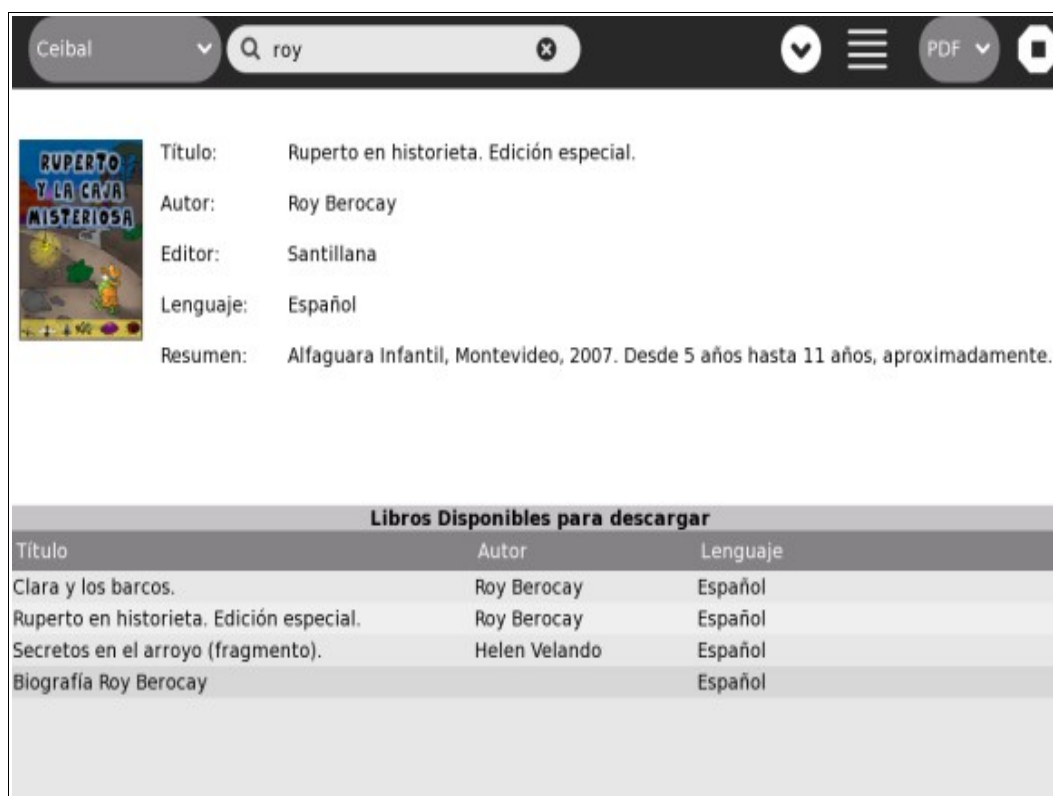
Ceibal
roy
PDF

RUPERTO Y LA CAJA MISTERIOSA

Título: Ruperto en historieta. Edición especial.

Autor: Roy Berocay

Editor: Santillana

Lenguaje: Español

Resumen: Alfaguara Infantil, Montevideo, 2007. Desde 5 años hasta 11 años, aproximadamente.

Libros Disponibles para descargar

| Título | Autor | Lenguaje |
|---|---|---|
| Clara y los barcos. | Roy Berocay | Español |
| Ruperto en historieta. Edición especial. | Roy Berocay | Español |
| Secretos en el arroyo (fragmento). | Helen Velando | Español |
| Biografía Roy Berocay | | Español |